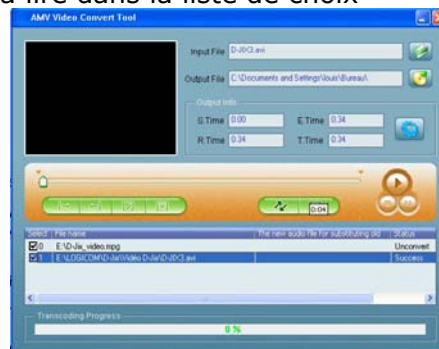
à lire dans la liste de choix

AMV Video Convert Tool

Input File D-J0Cl.avi

Output File C:\Documents and Settings\louis\Bureau\

Output Info

S.Time 0.00

E.Time 0.34

R.Time 0.34

T.Time 0.34

0:04

| Select | File Name | The new audio file for substituting old | Status |
|---|---|---|---|
| ☑0 | E:\D-Jix_video.mpg | | Unconvert |
| ☑1 | E:\LOGICOM\D-Jix\Vidéo D-Jix\D-J0Cl.avi | | Success |

Transcoding Progress

0 %